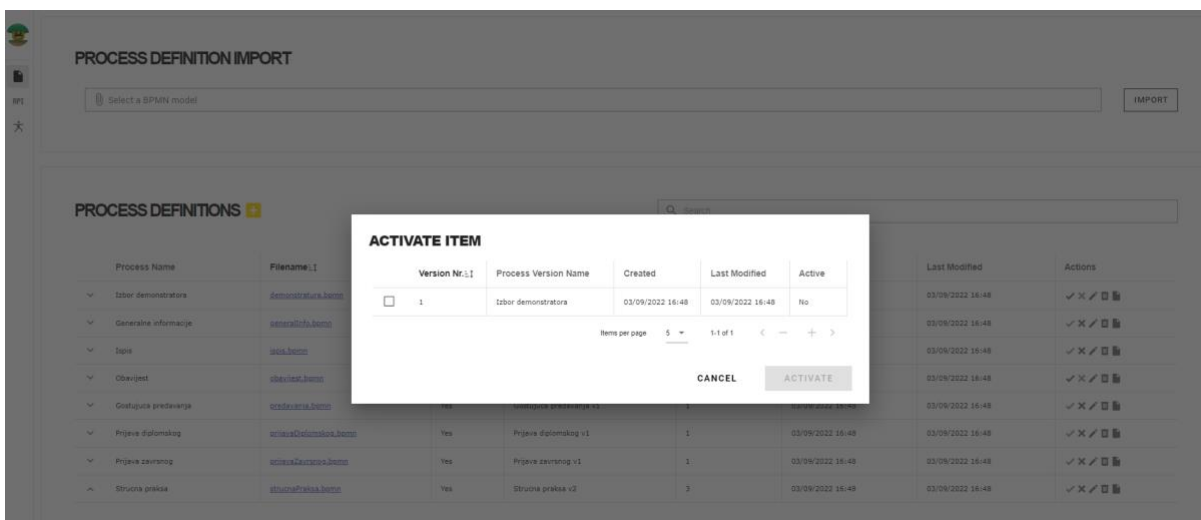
RPT

PROCESS DEFINITION IMPORT

Select a BPMN model

IMPORT

PROCESS DEFINITIONS

Q Search

| Process Name | Filename | | | | Last Modified | Actions |
|---|---|---|---|---|---|---|
| Izbor demonstratora | demonstratura.bpmn | | | | 03/09/2022 16:48 | |
| Generalne informacije | generalInfo.bpmn | | | | 03/09/2022 16:48 | |
| Ispis | ispis.bpmn | | | | 03/09/2022 16:48 | |
| Obavijest | obavijest.bpmn | | | | 03/09/2022 16:48 | |
| Gostujuca predavanja | predavanja.bpmn | Yes | Gostujuca predavanja v1 | 1 | 03/09/2022 16:48 | |
| Prijava diplomskog | prijavaDiplomskog.bpmn | Yes | Prijava diplomskog v1 | 1 | 03/09/2022 16:48 | 03/09/2022 16:48 |
| Prijava zavrsnog | prijavaZavrsnog.bpmn | Yes | Prijava zavrsnog v1 | 1 | 03/09/2022 16:48 | 03/09/2022 16:48 |
| Strucna praksa | strucnaPraksa.bpmn | Yes | Strucna praksa v2 | 3 | 03/09/2022 16:49 | 03/09/2022 16:49 |

ACTIVATE ITEM

| | Version Nr. | Process Version Name | Created | Last Modified | Active |
|---|---|---|---|---|---|
| ☐ | 1 | Izbor demonstratora | 03/09/2022 16:48 | 03/09/2022 16:48 | No |

Items per page 5 1-1 of 1

CANCEL ACTIVATE